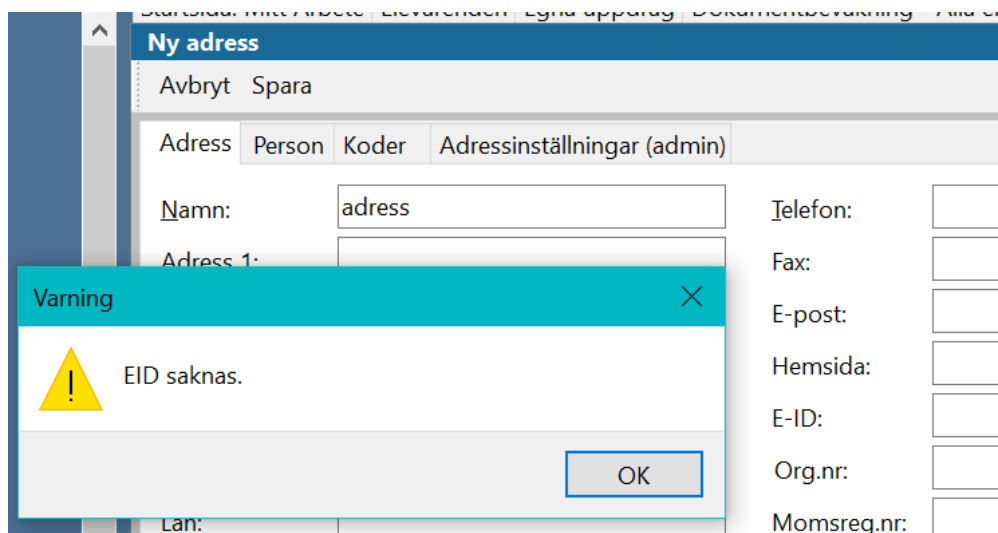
Startsida: Mitt Arbete | Elevärenden | Egna uppdrag | Dokumentbevakning | Alla e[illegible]

Ny adress

Avbryt Spara

Adress Person Koder Adressinställningar (admin)

Namn: adress

Adress 1:

Län:

Telefon:

Fax:

E-post:

Hemsida:

E-ID:

Org.nr:

Momsreg.nr:

Varning

EID saknas.

OK